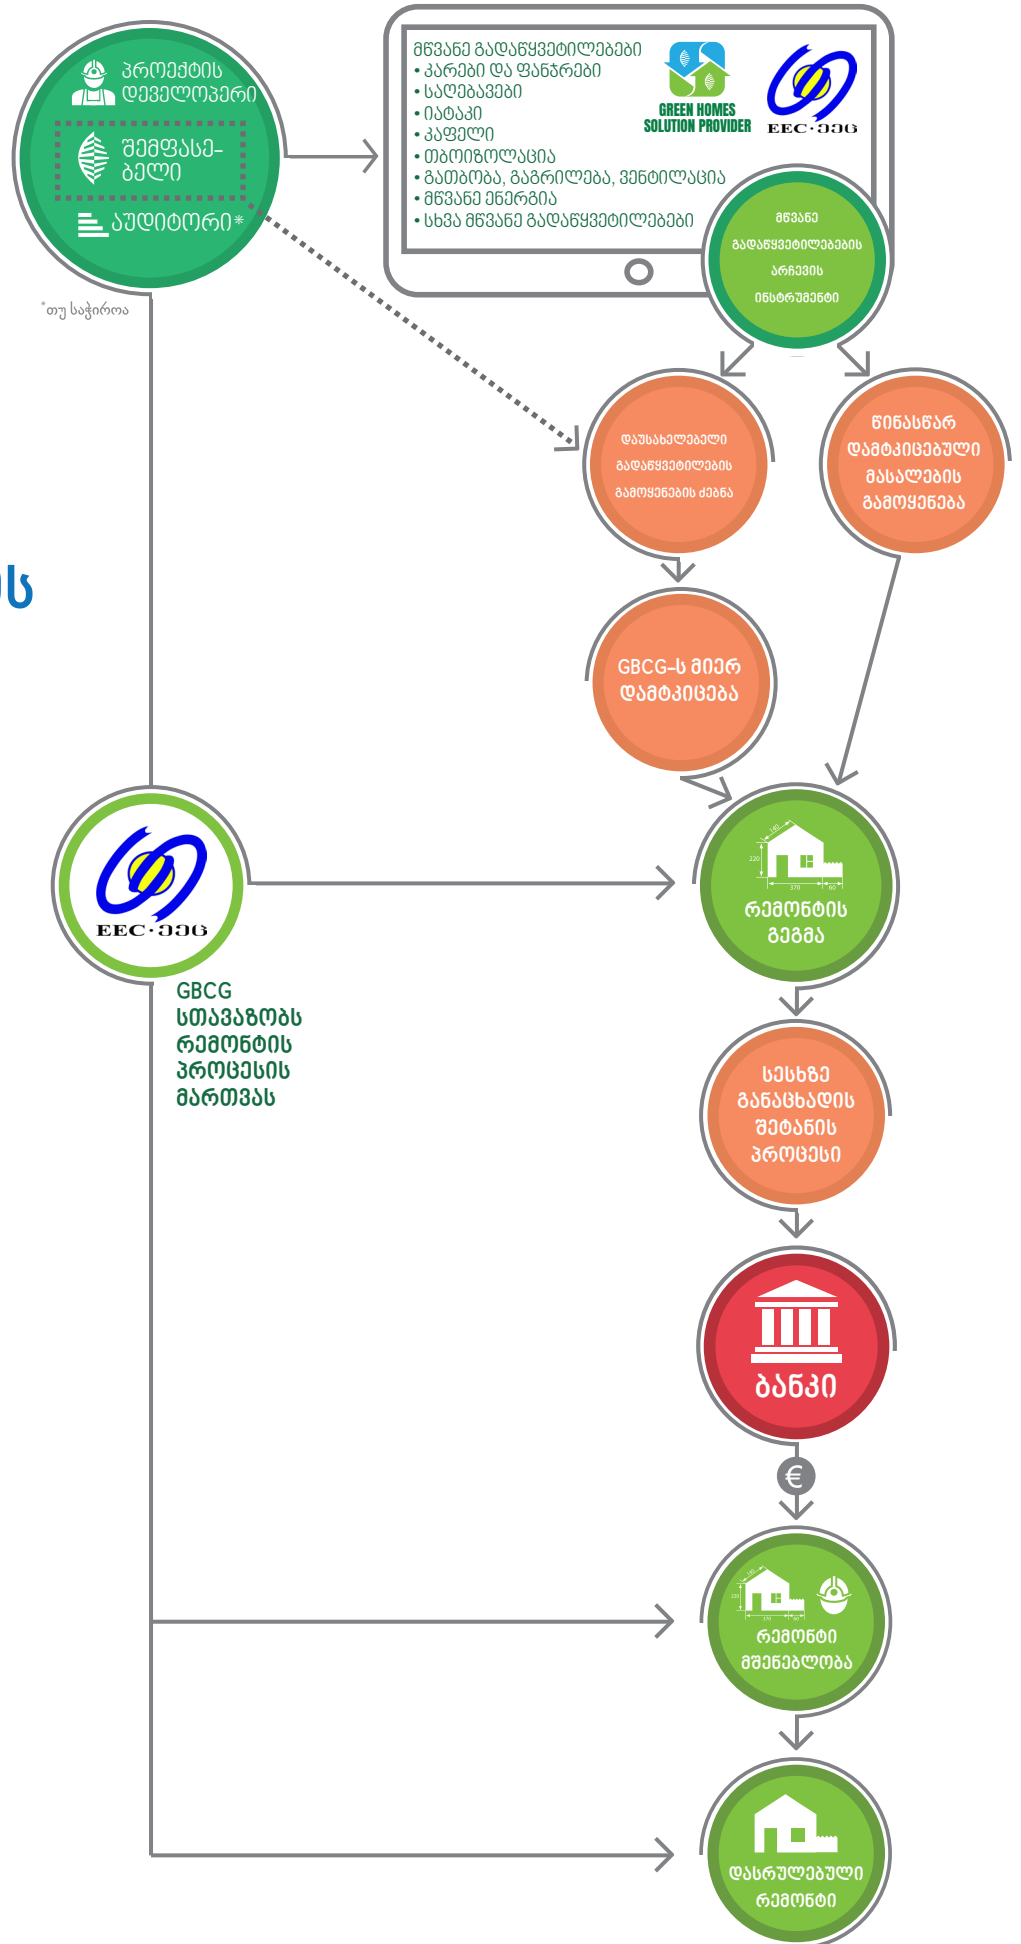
პროექტის დეველოპერი
შემფასებელი
აუდიტორი*
*თუ საჭიროა

მწვანე გადაწყვეტილებები
• კარები და ფანჯრები
• სალებავები
• იატაკი
• კაფელი
• თბოიზოლაცია
• გათბობა, გაგრილება, ვენტილაცია
• მწვანე ენერგია
• სხვა მწვანე გადაწყვეტილებები

GREEN HOMES SOLUTION PROVIDER
EEC·ეეც

მწვანე გადაწყვეტილებების არჩევის ინსტრუმენტი

დაუსაბუთებელი გადაწყვეტილების გამოყენების ძიება

წინასწარ დამტკიცებული მასალების გამოყენება

GBCG-ს მიერ დამტკიცება

ს

EEC·ეეც
GBCG სთავაზობს რემონტის პროცესის მართვას

140
220
370
60
რემონტის გეგმა

სესხზე განაცხადის შეტანის პროცესი

ბანკი

€

რემონტი მშენებლობა

დასრულებული რემონტი